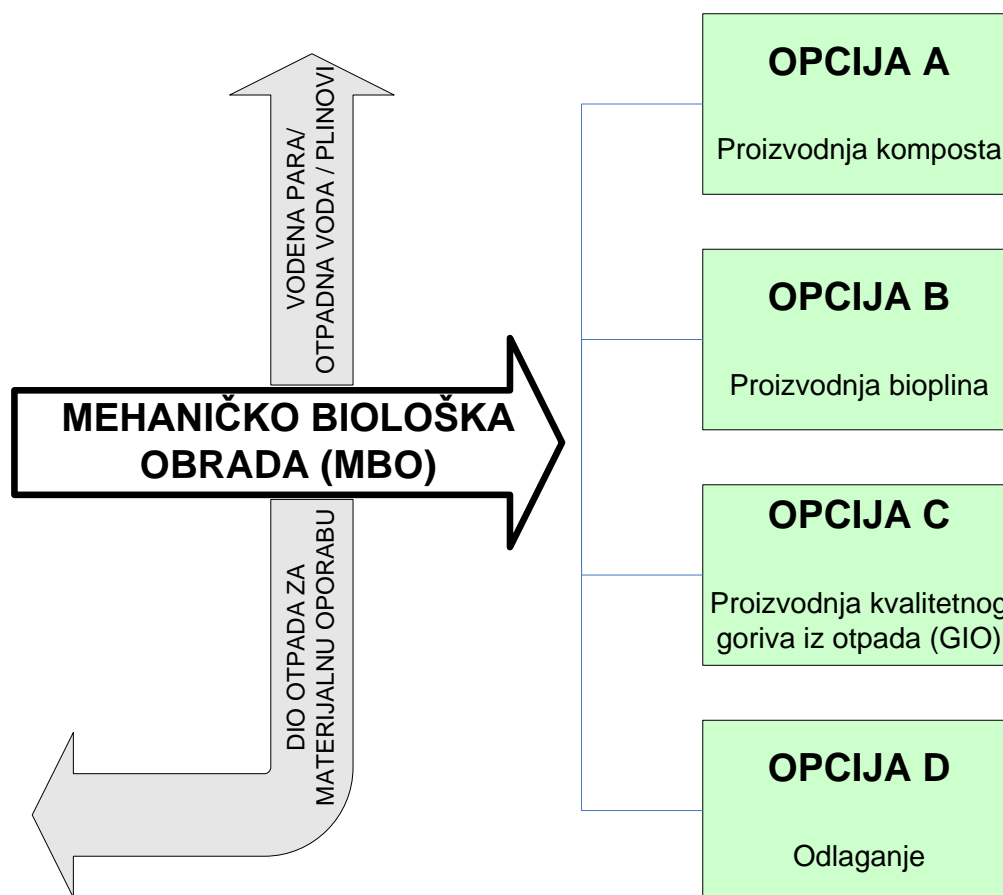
VODENA PARA/
OTPADNA VODA / PLINOVI

MEHANIČKO BIOLOŠKA OBRADA (MBO)

DIO OTPADA ZA
MATERIJALNU OPORABU

OPCIJA A

Proizvodnja komposta

OPCIJA B

Proizvodnja bioplina

OPCIJA C

Proizvodnja kvalitetnog goriva iz otpada (GIO)

OPCIJA D

Odlaganje